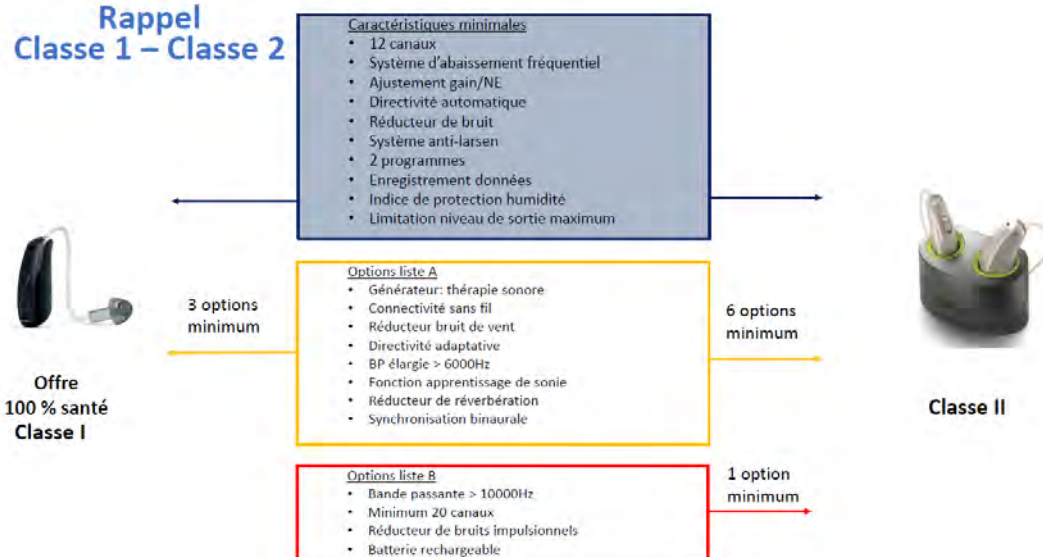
Rappel
Classe 1 – Classe 2

Caractéristiques minimales
- 12 canaux
- Système d'abaissement fréquentiel
- Ajustement gain/NE
- Directivité automatique
- Réducteur de bruit
- Système anti-larsen
- 2 programmes
- Enregistrement données
- Indice de protection humidité
- Limitation niveau de sortie maximum

3 options minimum

Options liste A
- Générateur: thérapie sonore
- Connectivité sans fil
- Réducteur bruit de vent
- Directivité adaptative
- BP élargie > 6000Hz
- Fonction apprentissage de sonie
- Réducteur de réverbération
- Synchronisation binaurale

6 options minimum

Offre 100 % santé Classe I

Classe II

Options liste B
- Bande passante > 10000Hz
- Minimum 20 canaux
- Réducteur de bruits impulsionnels
- Batterie rechargeable

1 option minimum